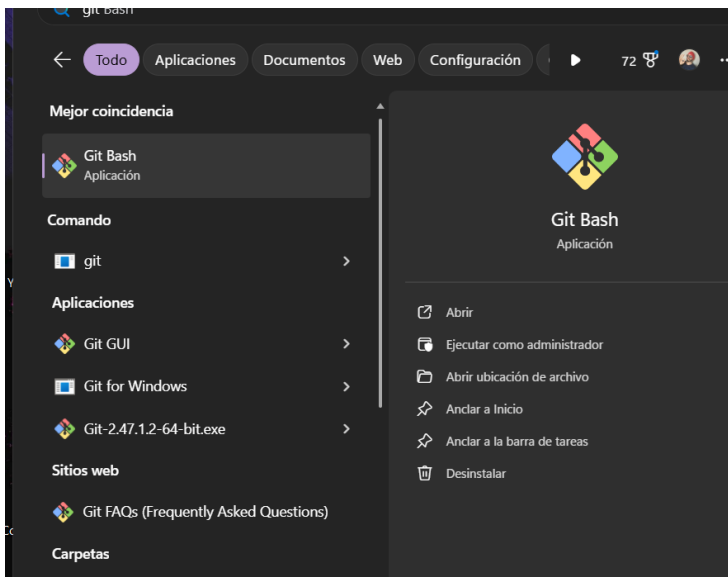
git Bash

Todo Aplicaciones Documentos Web Configuración 72

Mejor coincidencia

Git Bash
Aplicación

Comando

git

Aplicaciones

Git GUI

Git for Windows

Git-2.47.1.2-64-bit.exe

Sitios web

Git FAQs (Frequently Asked Questions)

Carpetas

Git Bash
Aplicación

Abrir

Ejecutar como administrador

Abrir ubicación de archivo

Anclar a Inicio

Anclar a la barra de tareas

Desinstalar